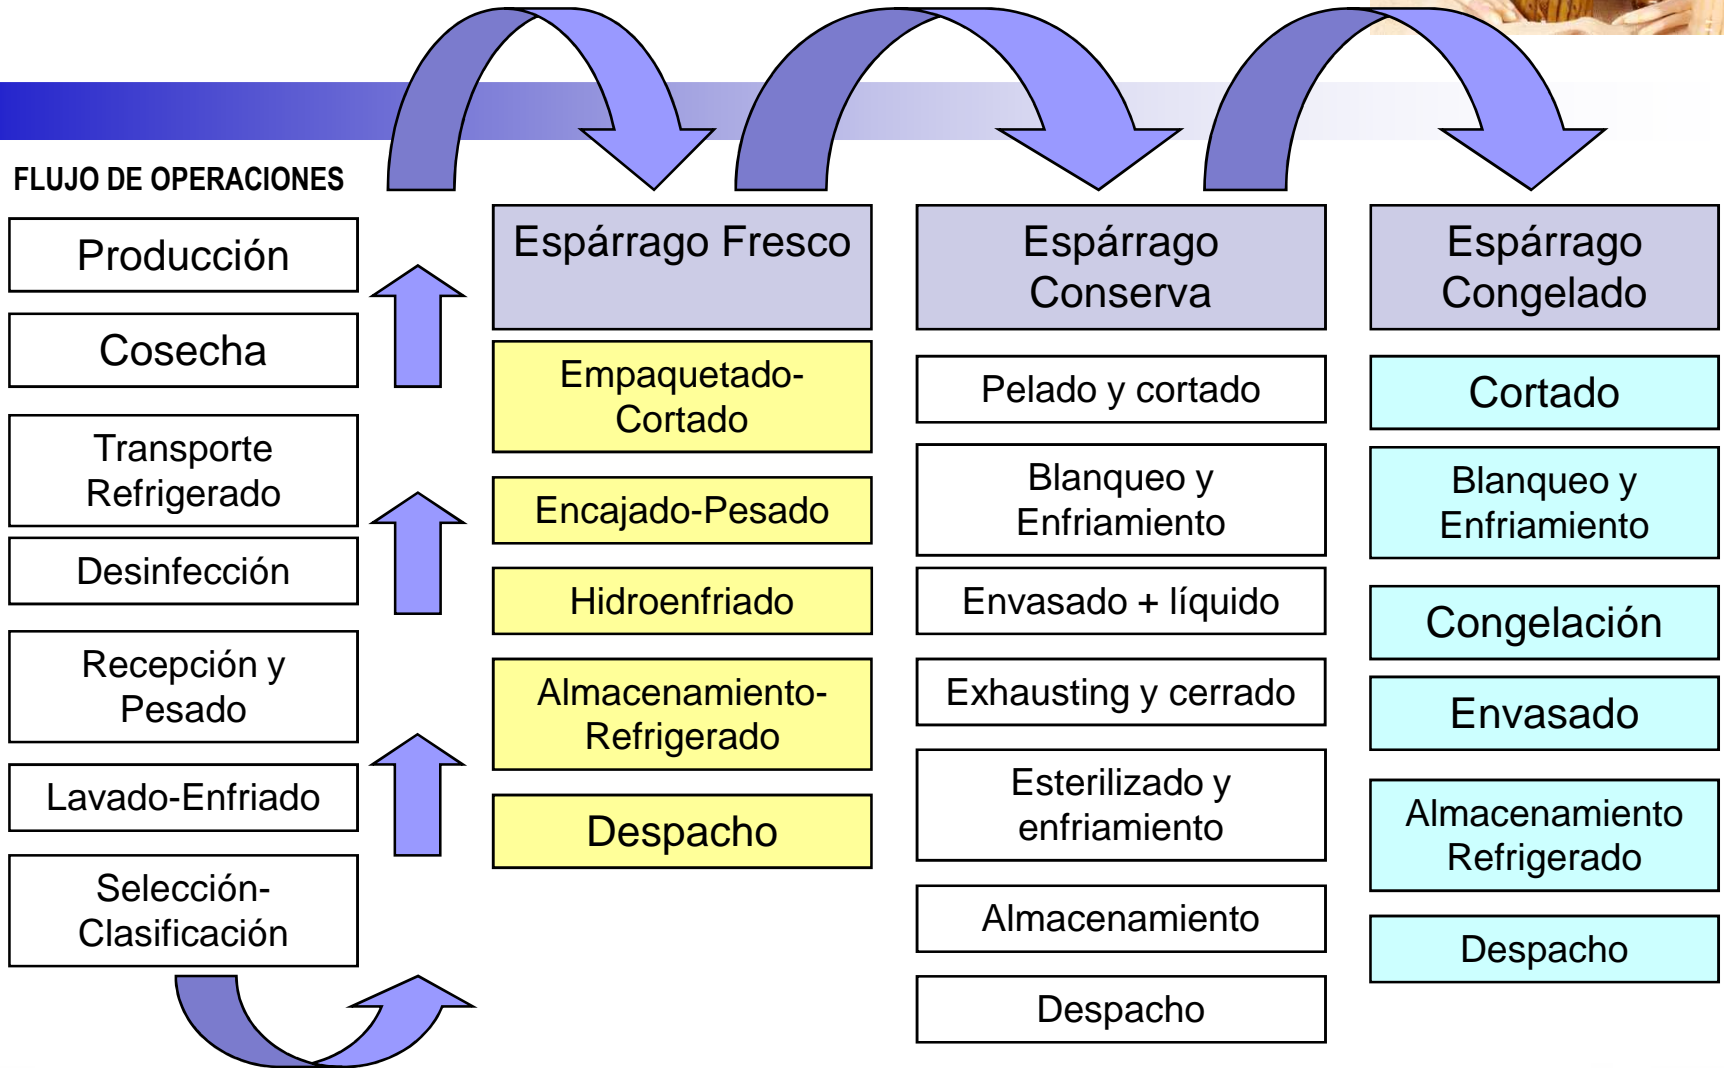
FLUJO DE OPERACIONES

Producción

Cosecha

Transporte Refrigerado

Desinfección

Recepción y Pesado

Lavado-Enfriado

Selección-Clasificación

Espárrago Fresco

Empaquetado-Cortado

Encajado-Pesado

Hidroenfriado

Almacenamiento-Refrigerado

Despacho

Espárrago Conserva

Pelado y cortado

Blanqueo y Enfriamiento

Envasado + líquido

Exhausting y cerrado

Esterilizado y enfriamiento

Almacenamiento

Despacho

Espárrago Congelado

Cortado

Blanqueo y Enfriamiento

Congelación

Envasado

Almacenamiento Refrigerado

Despacho